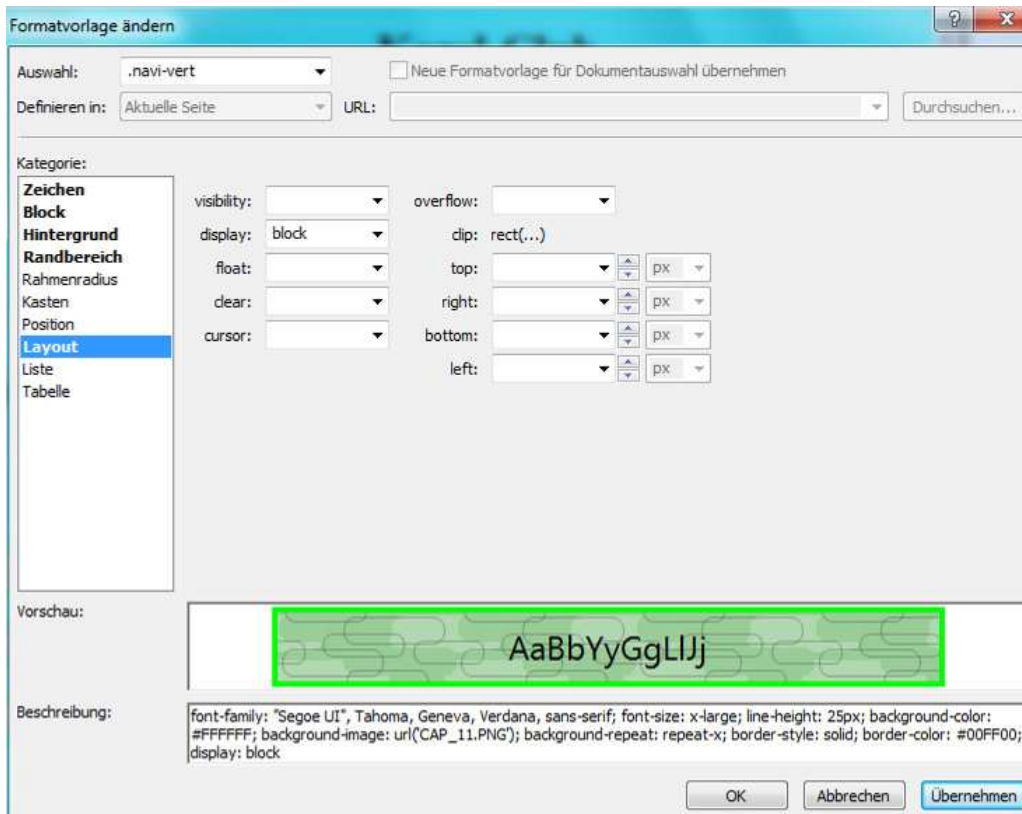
Formatvorlage ändern

Auswahl: .navi-vert

Neue Formatvorlage für Dokumentauswahl übernehmen

Definieren in: Aktuelle Seite URL: Durchsuchen...

Kategorie:
Zeichen
Block
Hintergrund
Randbereich
Rahmenradius
Kasten
Position
Layout
Liste
Tabelle

visibility:
display: block
float:
clear:
cursor:

overflow:
clip: rect(...)
top: px
right: px
bottom: px
left: px

Vorschau:
AaBbYyGgLlJj

Beschreibung:
font-family: "Segoe UI", Tahoma, Geneva, Verdana, sans-serif; font-size: x-large; line-height: 25px; background-color: #FFFFFF; background-image: url('CAP_11.PNG'); background-repeat: repeat-x; border-style: solid; border-color: #00FF00; display: block

OK Abbrechen Übernehmen